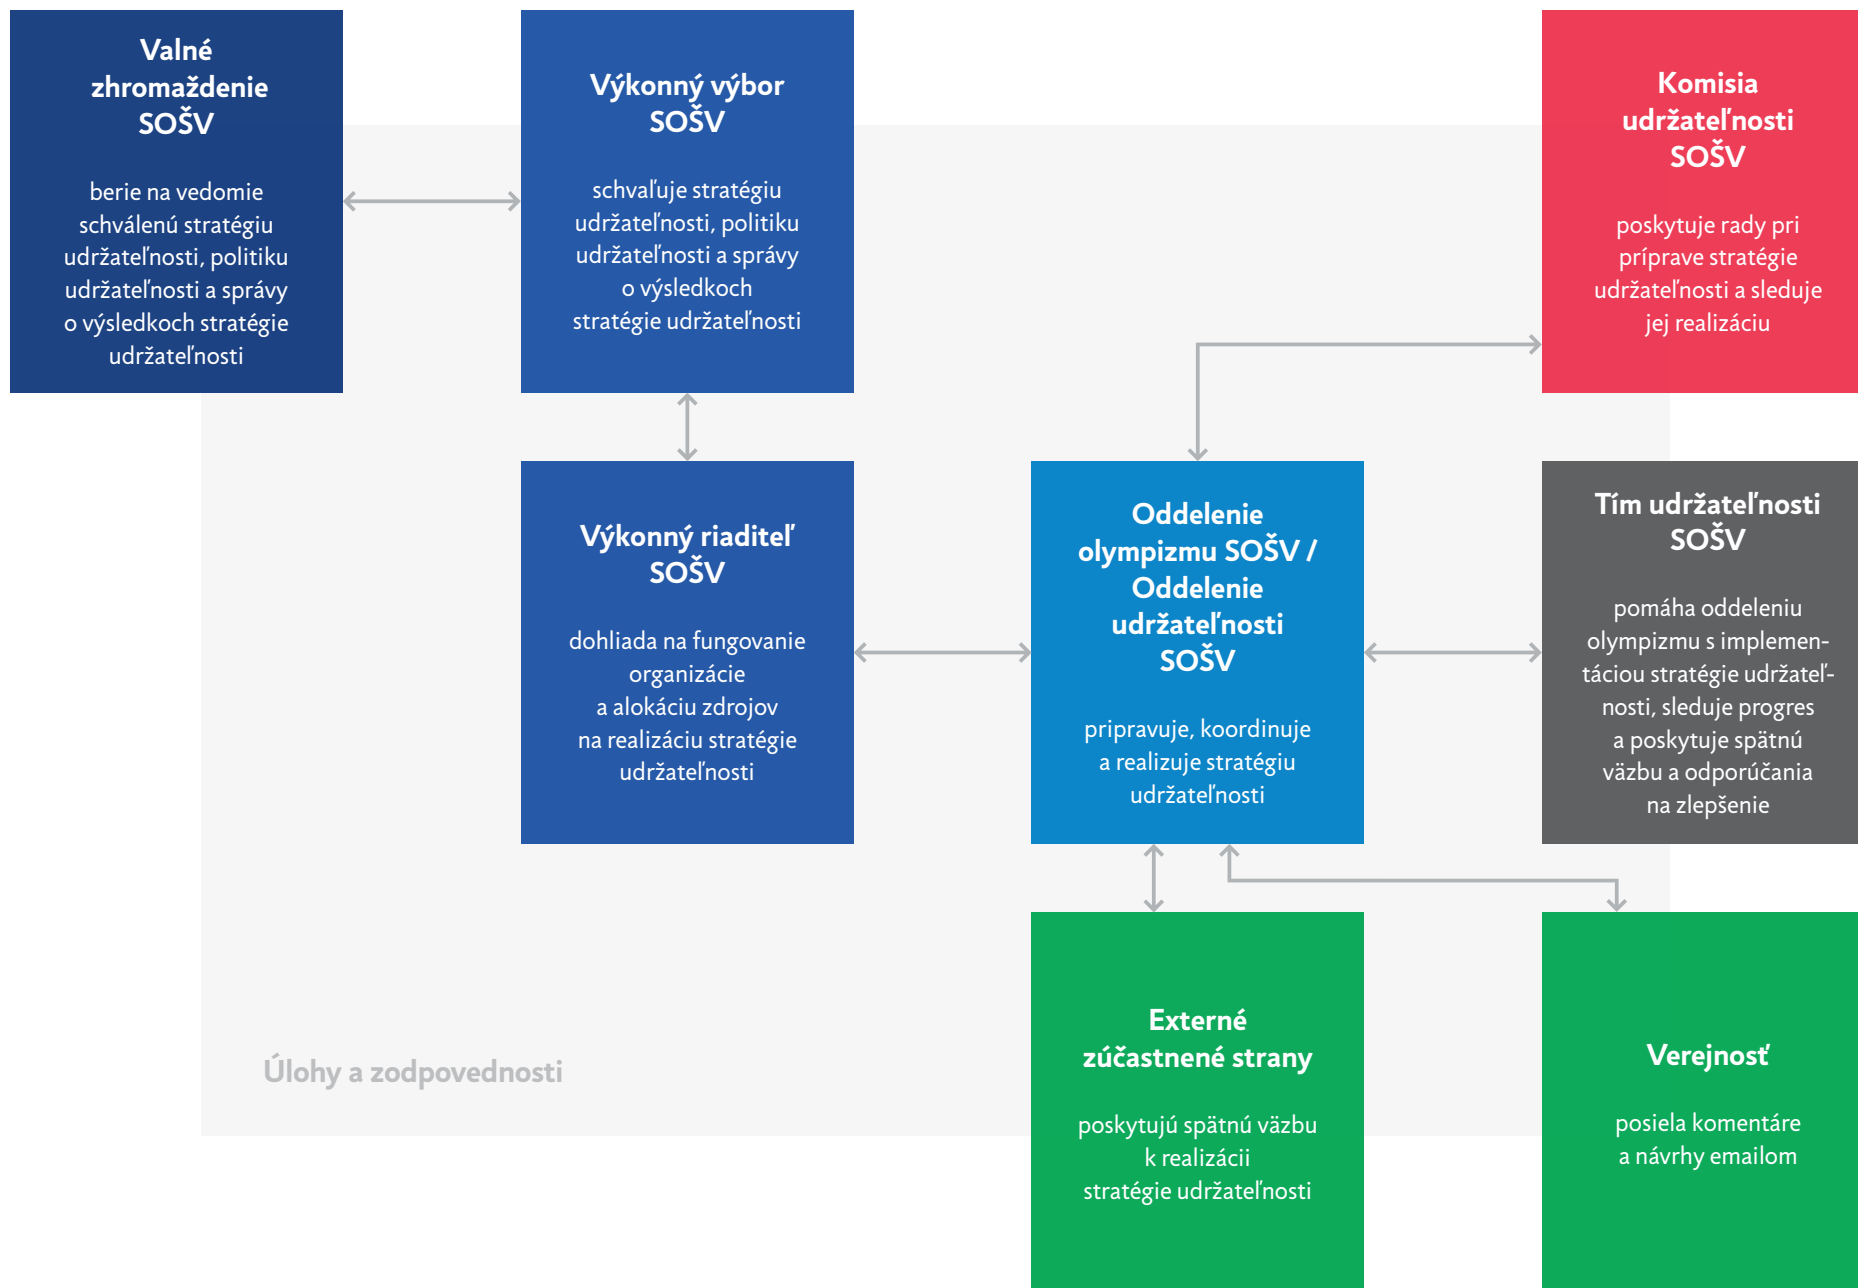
Valné zhromaždenie SOŠV

berie na vedomie schválenú stratégiu udržateľnosti, politiku udržateľnosti a správy o výsledkoch stratégie udržateľnosti

Výkonný výbor SOŠV

schvaľuje stratégiu udržateľnosti, politiku udržateľnosti a správy o výsledkoch stratégie udržateľnosti

Komisia udržateľnosti SOŠV

poskytuje rady pri príprave stratégie udržateľnosti a sleduje jej realizáciu

Výkonný riaditeľ SOŠV

dohliada na fungovanie organizácie a alokáciu zdrojov na realizáciu stratégie udržateľnosti

Oddelenie olympizmu SOŠV / Oddelenie udržateľnosti SOŠV

pripravuje, koordinuje a realizuje stratégiu udržateľnosti

Tím udržateľnosti SOŠV

pomáha oddeleniu olympizmu s implementáciou stratégie udržateľnosti, sleduje progres a poskytuje spätnú väzbu a odporúčania na zlepšenie

Úlohy a zodpovednosti

Externé zúčastnené strany

poskytujú spätnú väzbu k realizácii stratégie udržateľnosti

Verejnosť

posiela komentáre a návrhy emailom